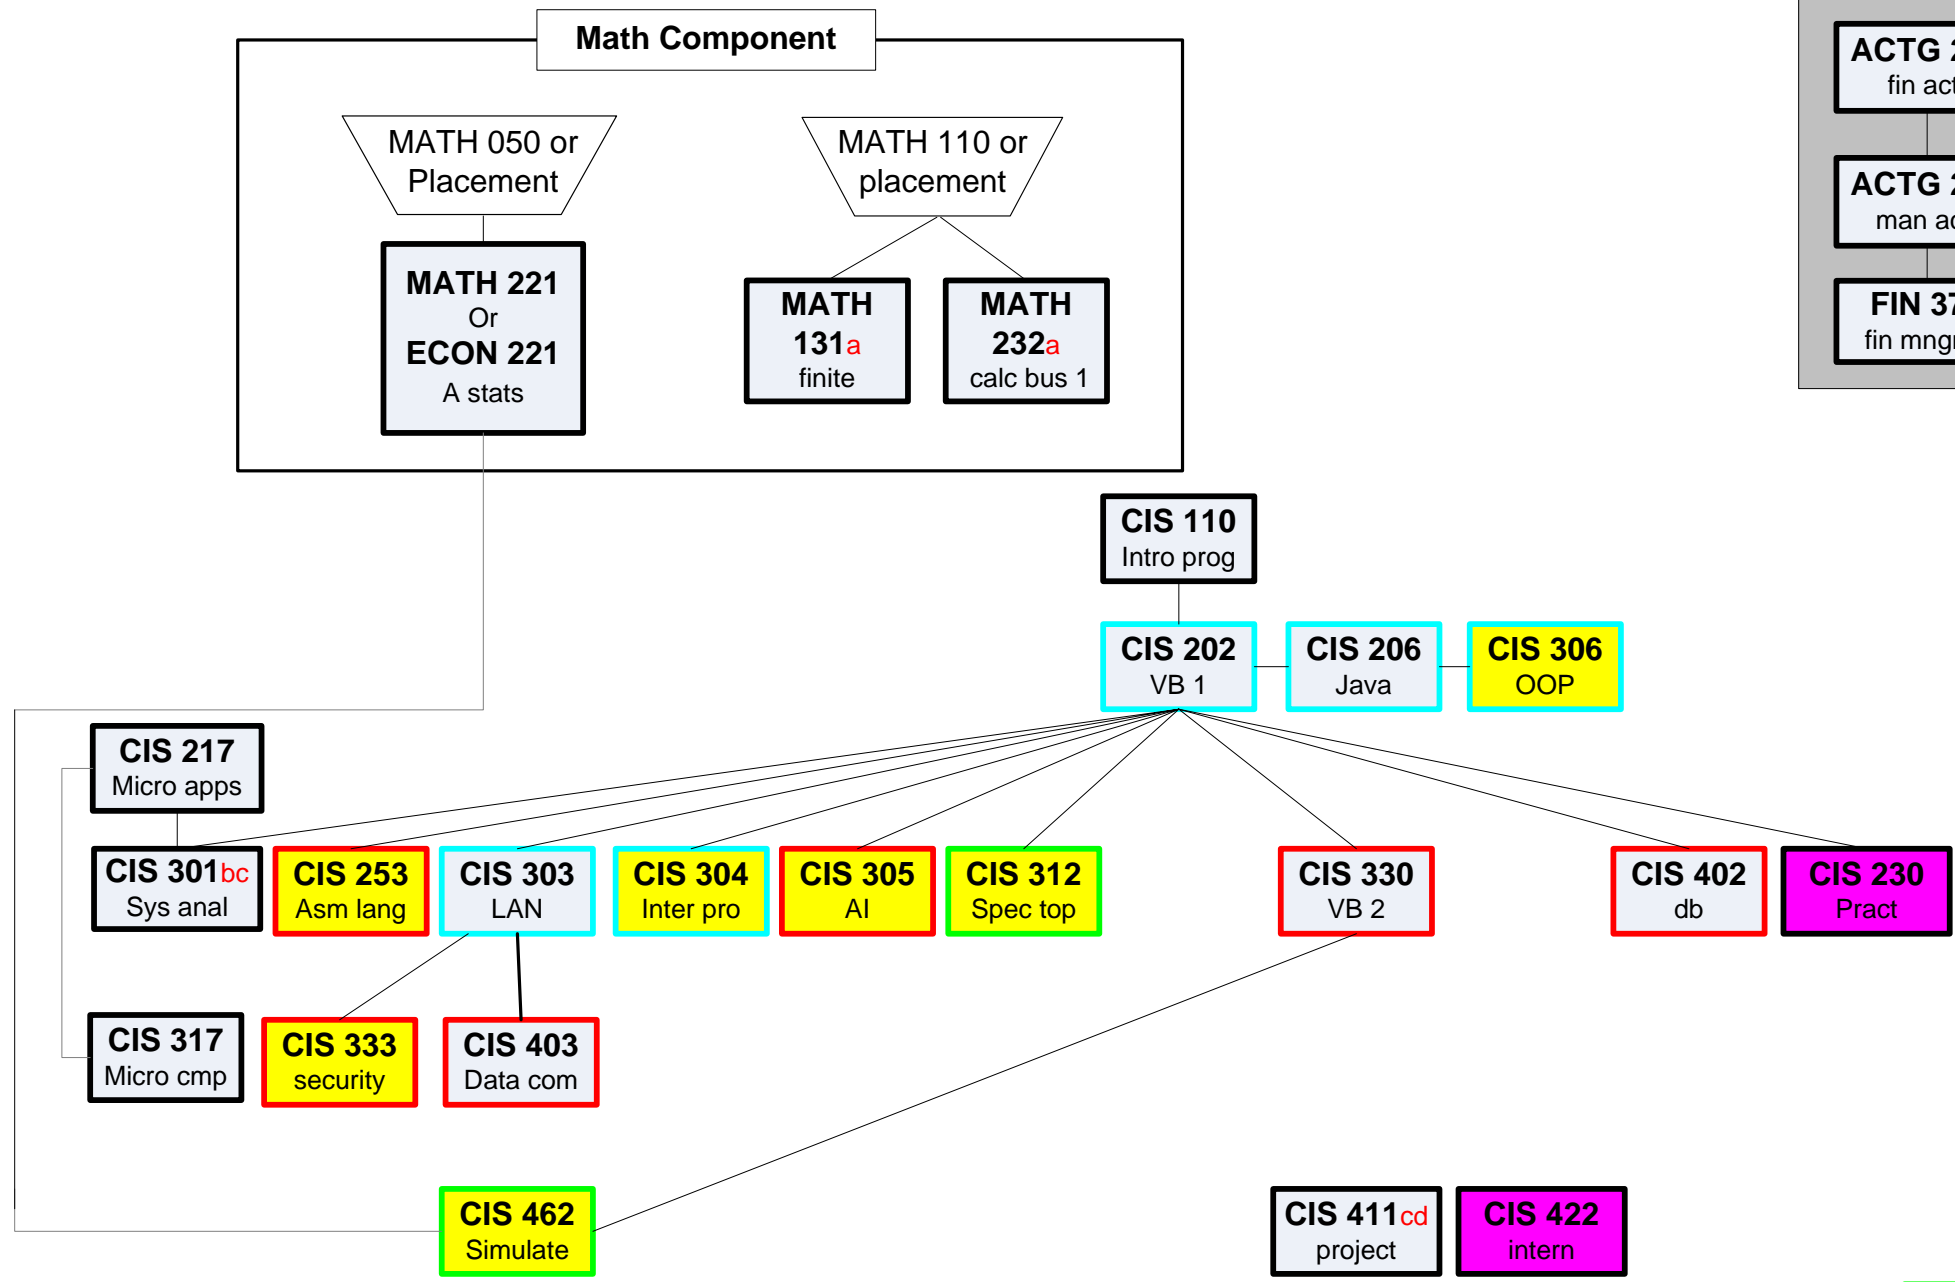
Math Component

MATH 050 or Placement

MATH 110 or placement

MATH 221
Or
ECON 221
A stats

MATH 131a
finite

MATH 232a
calc bus 1

ACTG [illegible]
fin act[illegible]

ACTG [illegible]
man ac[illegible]

FIN 37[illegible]
fin mng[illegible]

CIS 110
Intro prog

CIS 202
VB 1

CIS 206
Java

CIS 306
OOP

CIS 217
Micro apps

CIS 301bc
Sys anal

CIS 253
Asm lang

CIS 303
LAN

CIS 304
Inter pro

CIS 305
AI

CIS 312
Spec top

CIS 330
VB 2

CIS 402
db

CIS 230
Pract

CIS 317
Micro cmp

CIS 333
security

CIS 403
Data com

CIS 462
Simulate

CIS 411cd
project

CIS 422
intern